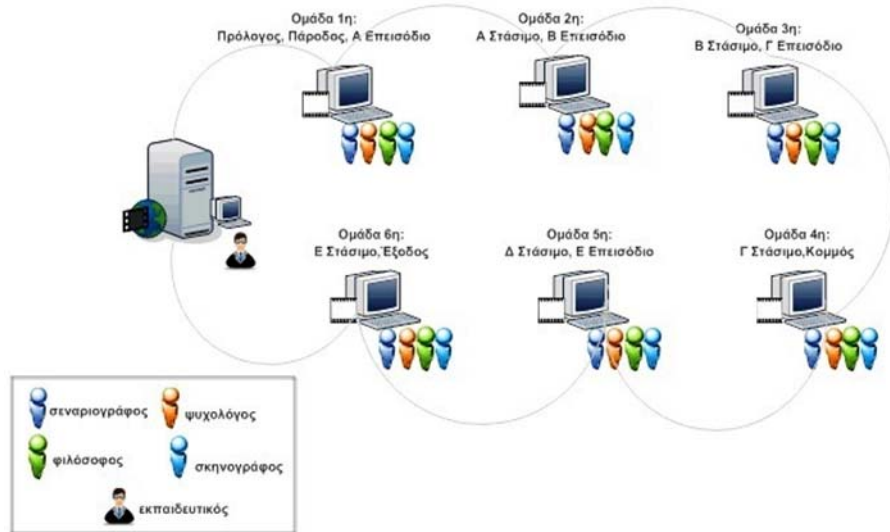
Ομάδα 1η:
Πρόλογος, Πάροδος, Α Επεισόδιο

Ομάδα 2η:
Α Στάσιμο, Β Επεισόδιο

Ομάδα 3η:
Β Στάσιμο, Γ Επεισόδιο

Ομάδα 6η:
Ε Στάσιμο, Έξοδος

Ομάδα 5η:
Δ Στάσιμο, Ε Επεισόδιο

Ομάδα 4η:
Γ Στάσιμο,Κομμός

σεναριογράφος
ψυχολόγος
φιλόσοφος
σκηνογράφος
εκπαιδευτικός